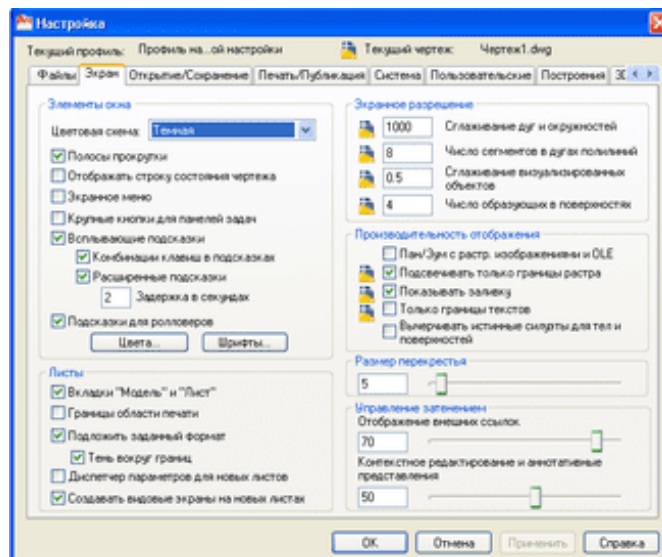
Настройка

Текущий профиль: Профиль на...ой настройки

Текущий чертеж: Чертеж1.dwg

Файлы | Экран | Открытие/Сохранение | Печать/Публикация | Система | Пользовательские | Построения | 3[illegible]

Элементы окна

Цветовая схема: Темная

Полосы прокрутки

Отображать строку состояния чертежа

Экранное меню

Крупные кнопки для панелей задач

Всплывающие подсказки

Комбинации клавиш в подсказках

Расширенные подсказки

2 Задержка в секундах

Подсказки для ролловеров

Цвета... | Шрифты...

Листы

Вкладки "Модель" и "Лист"

Границы области печати

Подложка заданный формат

Тень вокруг границ

Диспетчер параметров для новых листов

Создавать видовые экраны на новых листах

Экранное разрешение

1000 Сглаживание дуг и окружностей

8 Число сегментов в дугах полилиний

0.5 Сглаживание визуализированных объектов

4 Число образующих в поверхностях

Производительность отображения

Пан/Зум с растр. изображениями и OLE

Подсвечивать только границы растра

Показывать заливку

Только границы текстов

Вычерчивать истинные силуэты для тел и поверхностей

Размер перекрестья

5

Управление затенением

Отображение внешних ссылок

70

Контекстное редактирование и аннотативные представления

50

OK | Отмена | Применить | Справка